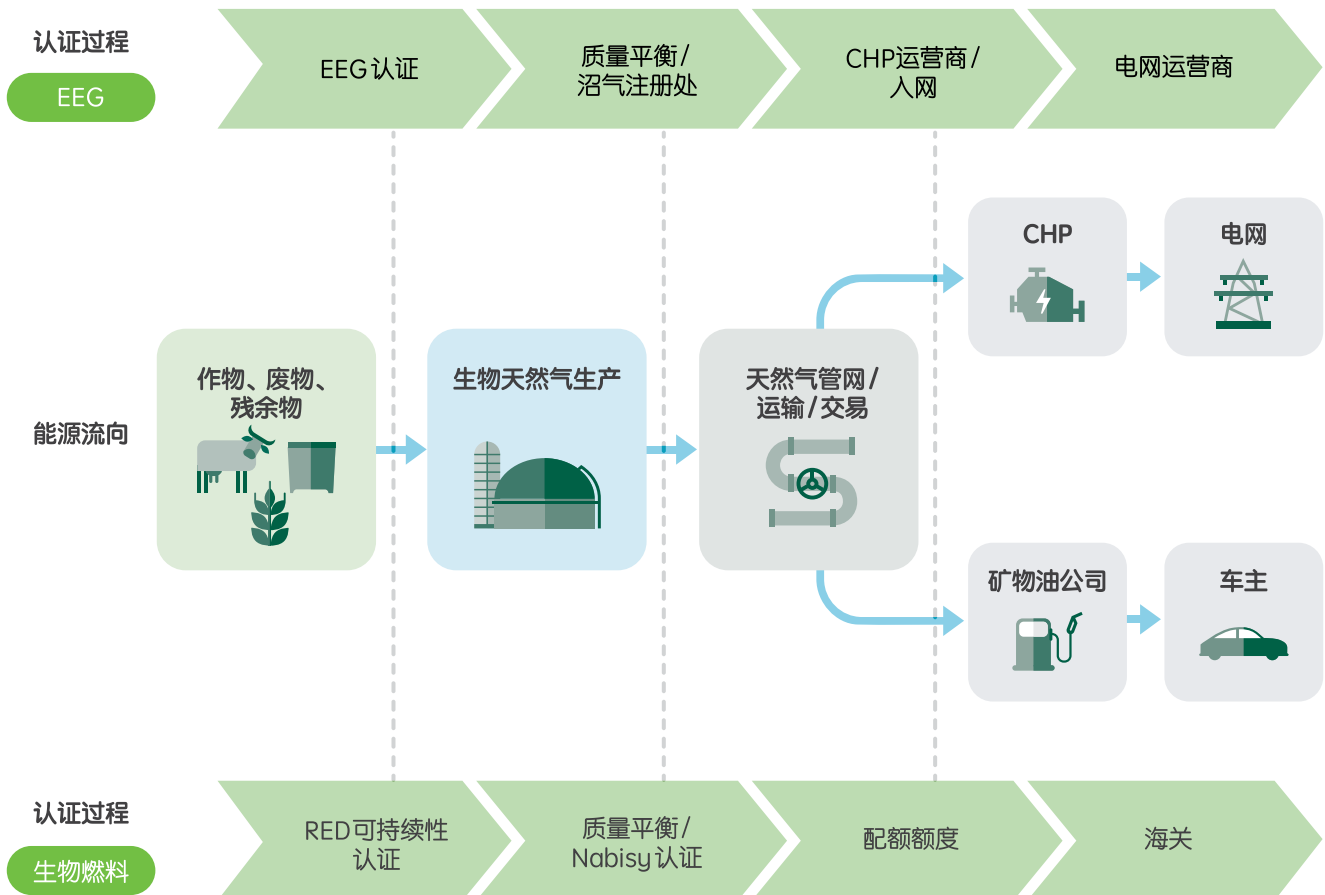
认证过程
EEG

EEG 认证

质量平衡 / 沼气注册处

CHP运营商 / 入网

电网运营商

CHP

电网

能源流向

作物、废物、残余物

生物天然气生产

天然气管网 / 运输 / 交易

矿物油公司

车主

认证过程
生物燃料

RED可持续性认证

质量平衡 / Nabisy 认证

配额额度

海关